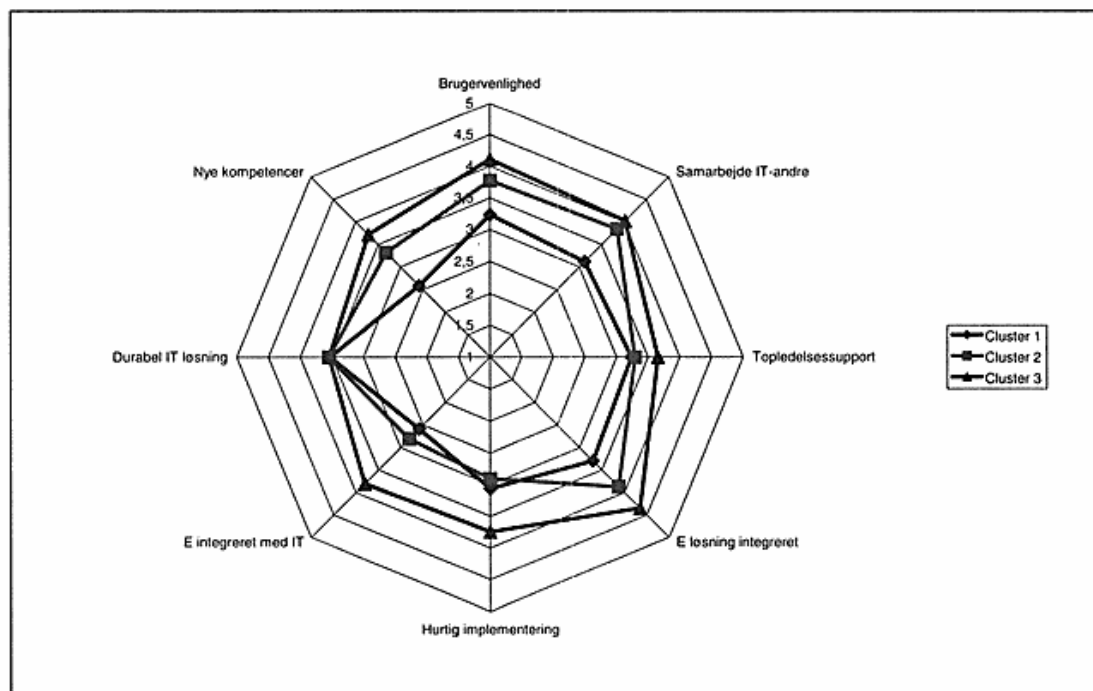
Brugervenlighed
5
4,5
4
3,5
3
2,5
2
1,5
1
Samarbejde IT-andre
Topledelsessupport
E løsning integreret
Hurtig implementering
E integreret med IT
Durabel IT løsning
Nye kompetencer

Cluster 1
Cluster 2
Cluster 3